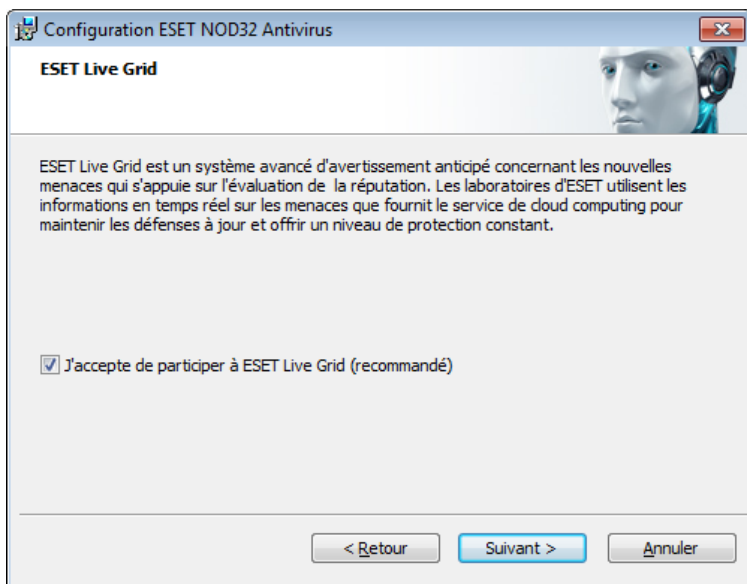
Configuration ESET NOD32 Antivirus

ESET Live Grid

ESET Live Grid est un système avancé d'avertissement anticipé concernant les nouvelles menaces qui s'appuie sur l'évaluation de la réputation. Les laboratoires d'ESET utilisent les informations en temps réel sur les menaces que fournit le service de cloud computing pour maintenir les défenses à jour et offrir un niveau de protection constant.

J'accepte de participer à ESET Live Grid (recommandé)

< Retour | Suivant > | Annuler